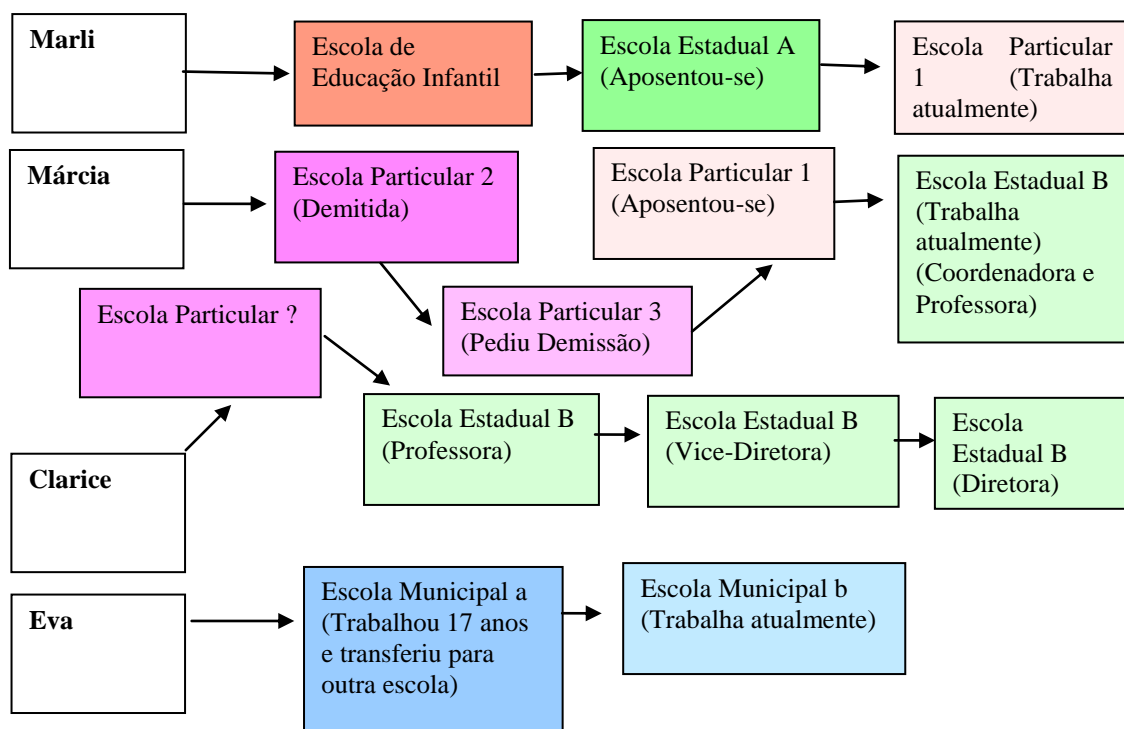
Marli

Escola de Educação Infantil

Escola Estadual A (Aposentou-se)

Escola Particular 1 (Trabalha atualmente)

Márcia

Escola Particular 2 (Demitida)

Escola Particular 1 (Aposentou-se)

Escola Estadual B (Trabalha atualmente) (Coordenadora e Professora)

Escola Particular ?

Escola Particular 3 (Pediu Demissão)

Escola Estadual B (Professora)

Escola Estadual B (Vice-Diretora)

Escola Estadual B (Diretora)

Clarice

Eva

Escola Municipal a (Trabalhou 17 anos e transferiu para outra escola)

Escola Municipal b (Trabalha atualmente)